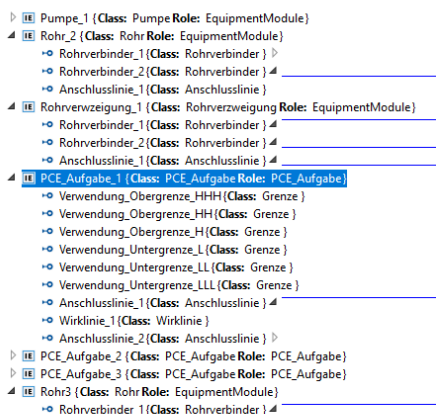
Pumpe_1 {Class: Pumpe Role: EquipmentModule}
Rohr_2 {Class: Rohr Role: EquipmentModule}
Rohrverbinder_1 {Class: Rohrverbinder }
Rohrverbinder_2 {Class: Rohrverbinder }
Anschlusslinie_1 {Class: Anschlusslinie }
Rohrverzweigung_1 {Class: Rohrverzweigung Role: EquipmentModule}
Rohrverbinder_1 {Class: Rohrverbinder }
Rohrverbinder_2 {Class: Rohrverbinder }
Anschlusslinie_1 {Class: Anschlusslinie }
PCE_Aufgabe_1 {Class: PCE_Aufgabe Role: PCE_Aufgabe}
Verwendung_Obergrenze_HHH {Class: Grenze }
Verwendung_Obergrenze_HH {Class: Grenze }
Verwendung_Obergrenze_H {Class: Grenze }
Verwendung_Untergrenze_L {Class: Grenze }
Verwendung_Untergrenze_LL {Class: Grenze }
Verwendung_Untergrenze_LLL {Class: Grenze }
Anschlusslinie_1 {Class: Anschlusslinie }
Wirklinie_1 {Class: Wirklinie }
Anschlusslinie_2 {Class: Anschlusslinie }
PCE_Aufgabe_2 {Class: PCE_Aufgabe Role: PCE_Aufgabe}
PCE_Aufgabe_3 {Class: PCE_Aufgabe Role: PCE_Aufgabe}
Rohr3 {Class: Rohr Role: EquipmentModule}
Rohrverbinder_1 {Class: Rohrverbinder }